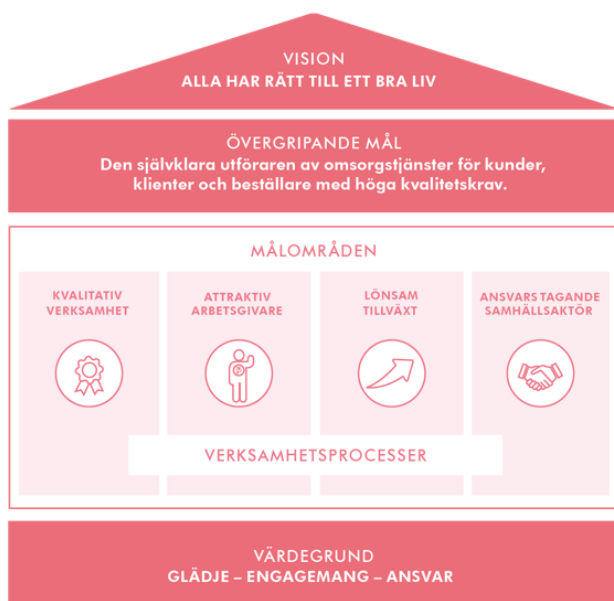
VISION
ALLA HAR RÄTT TILL ETT BRA LIV

ÖVERGRIPANDE MÅL
Den självklara utföraren av omsorgstjänster för kunder, klienter och beställare med höga kvalitetskrav.

MÅLOMRÅDEN

KVALITATIV VERKSAMHET

ATTRAKTIV ARBETSGIVARE

LÖNSAM TILLVÄXT

ANSVARS TAGANDE SAMHÄLLSAKTÖR

VERKSAMHETSPROCESSER

VÄRDEGRUND
GLÄDJE – ENGAGEMANG – ANSVAR